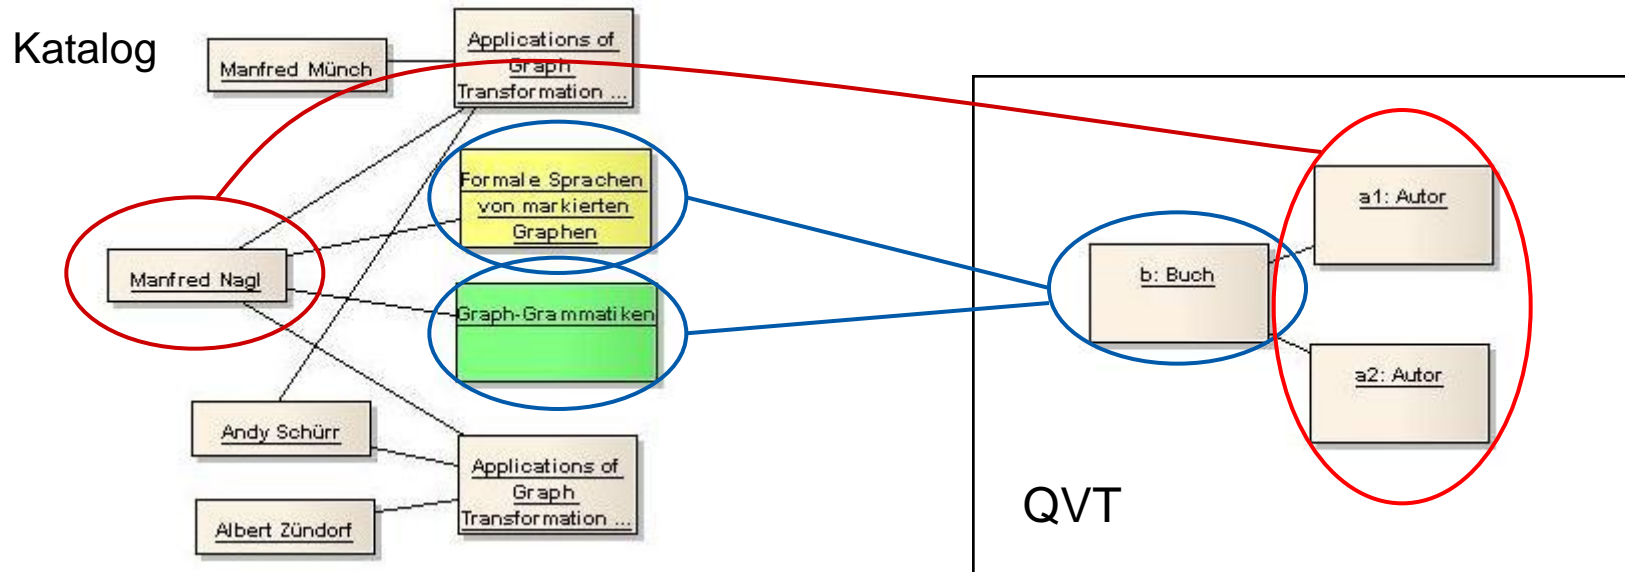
Katalog

Manfred Münch

Applications of Graph Transformation ...

Formale Sprachen von markierten Graphen

Manfred Nagl

Graph-Grammatiken

Andy Schürr

Applications of Graph Transformation ...

Albert Zündorf

b: Buch

a1: Autor

a2: Autor

QVT